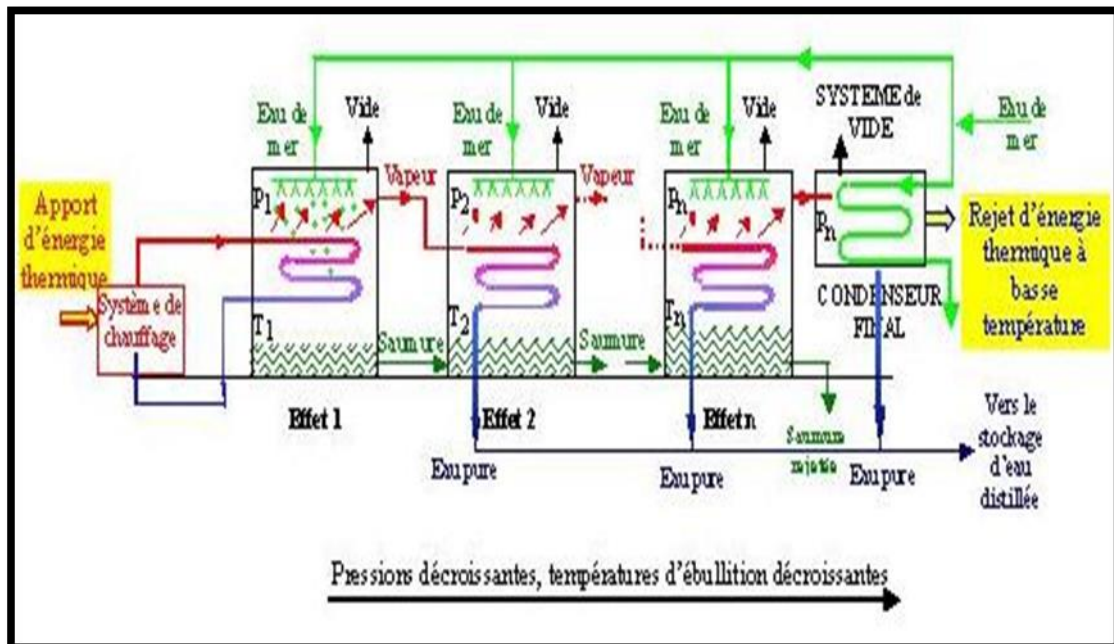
Apport d'énergie thermique

Système de chauffage

Eau de mer

Vide

Vapeur

$P_1$

$T_1$

Saumure

Effet 1

Eau de mer

Vide

Vapeur

$P_2$

$T_2$

Saumure

Effet 2

Eau pure

Eau de mer

Vide

$P_n$

$T_n$

Effet n

Eau pure

Saumure rejetée

SYSTEME de VIDE

Eau de mer

$P_n$

CONDENSEUR FINAL

Eau pure

Rejet d'énergie thermique à basse température

Vers le stockage d'eau distillée

Pressions décroissantes, températures d'ébullition décroissantes